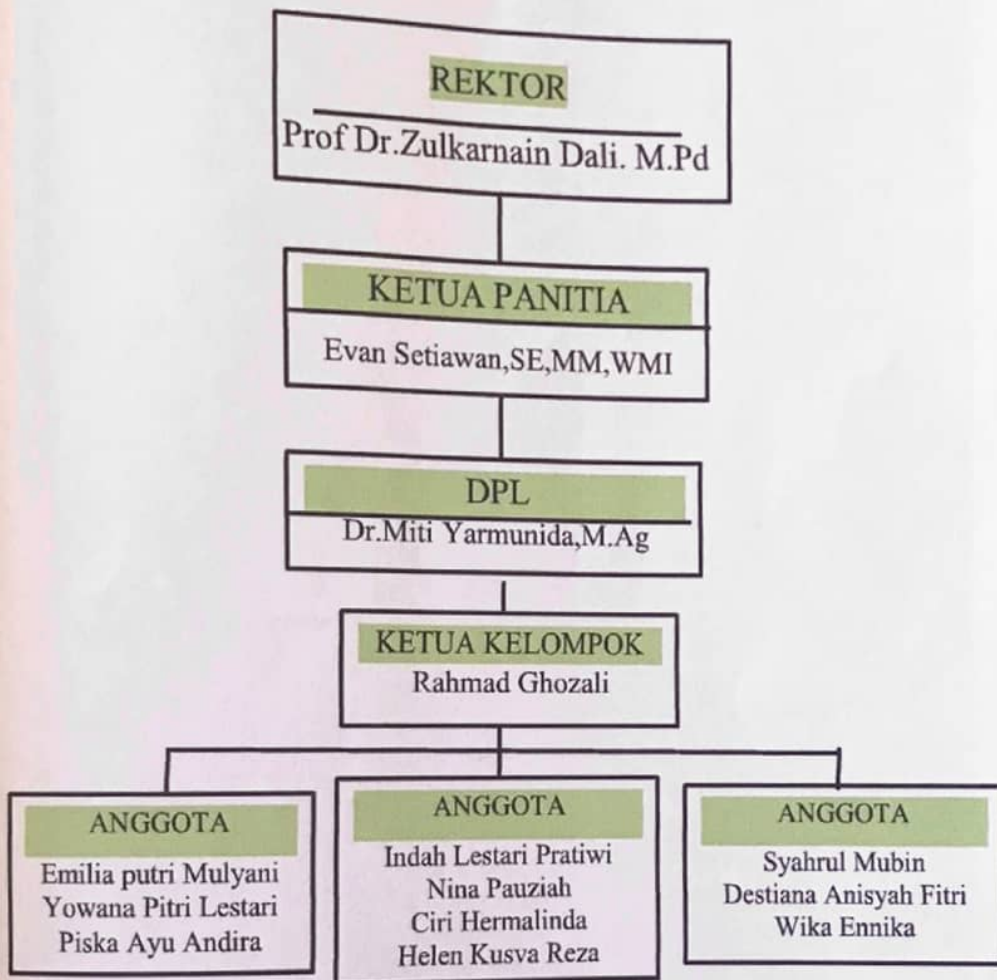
REKTOR
Prof Dr.Zulkarnain Dali. M.Pd

KETUA PANITIA
Evan Setiawan,SE,MM,WMI

DPL
Dr.Miti Yarmunida,M.Ag

KETUA KELOMPOK
Rahmad Ghozali

ANGGOTA
Emilia putri Mulyani
Yowana Pitri Lestari
Piska Ayu Andira

ANGGOTA
Indah Lestari Pratiwi
Nina Pauziah
Ciri Hermalinda
Helen Kusva Reza

ANGGOTA
Syahrul Mubin
Destiana Anisyah Fitri
Wika Ennika